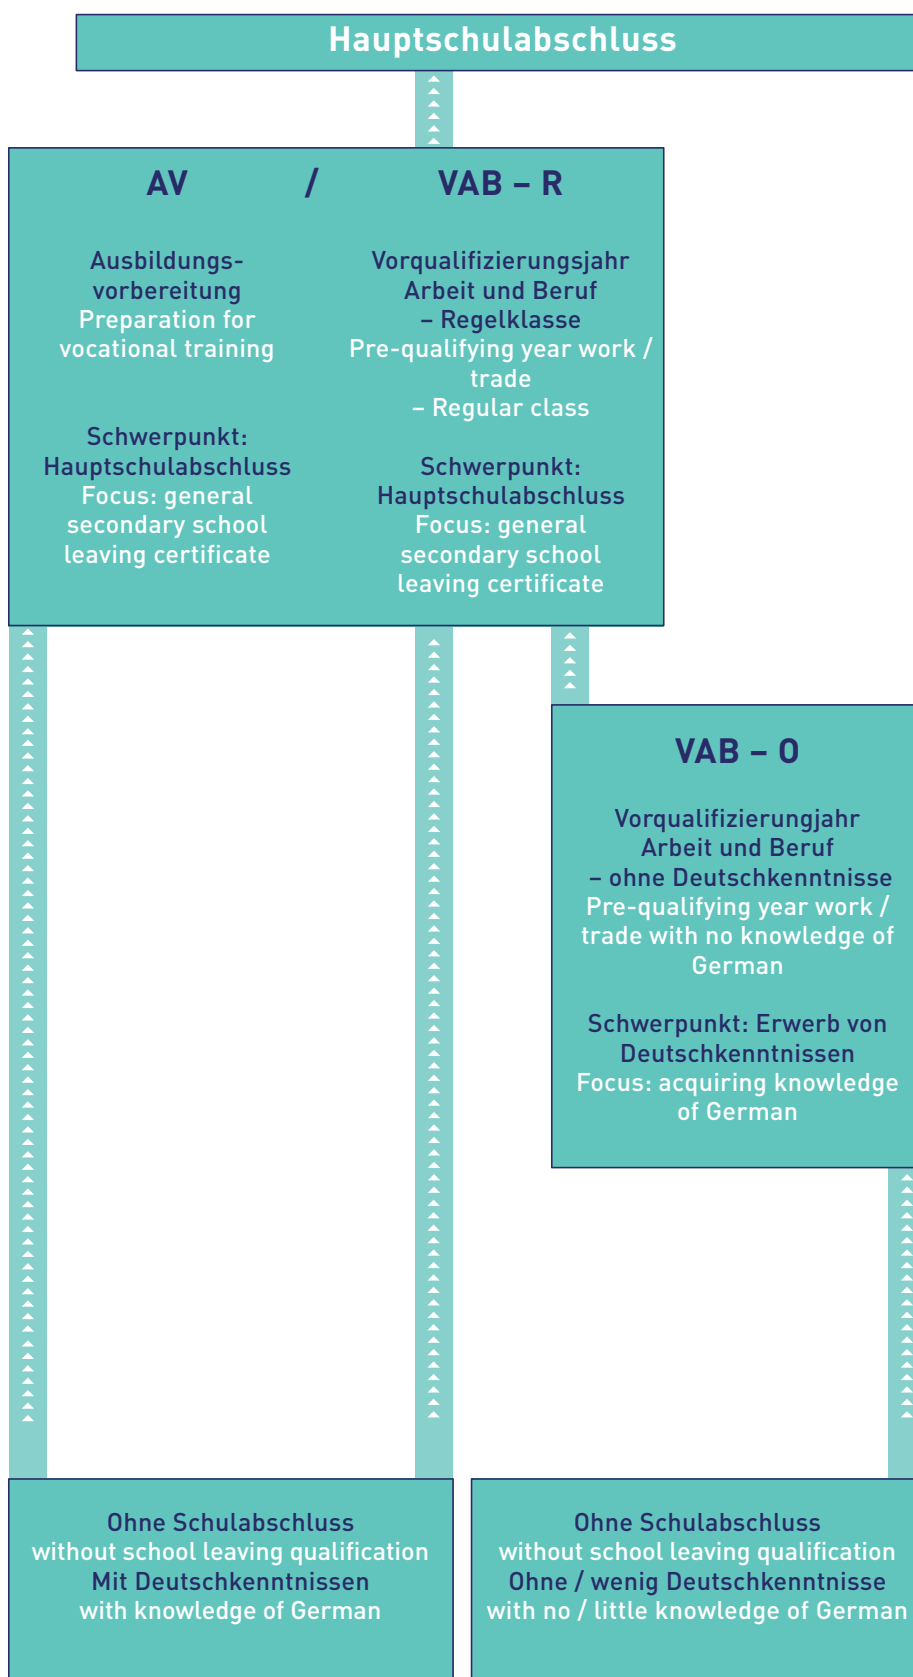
Hauptschulabschluss

AV / VAB – R

Ausbildungsvorbereitung
Preparation for vocational training

Schwerpunkt: Hauptschulabschluss
Focus: general secondary school leaving certificate

Vorqualifizierungsjahr Arbeit und Beruf – Regelklasse
Pre-qualifying year work / trade – Regular class

Schwerpunkt: Hauptschulabschluss
Focus: general secondary school leaving certificate

VAB – O

Vorqualifizierungjahr Arbeit und Beruf – ohne Deutschkenntnisse
Pre-qualifying year work / trade with no knowledge of German

Schwerpunkt: Erwerb von Deutschkenntnissen
Focus: acquiring knowledge of German

Ohne Schulabschluss
without school leaving qualification
Mit Deutschkenntnissen
with knowledge of German

Ohne Schulabschluss
without school leaving qualification
Ohne / wenig Deutschkenntnisse
with no / little knowledge of German